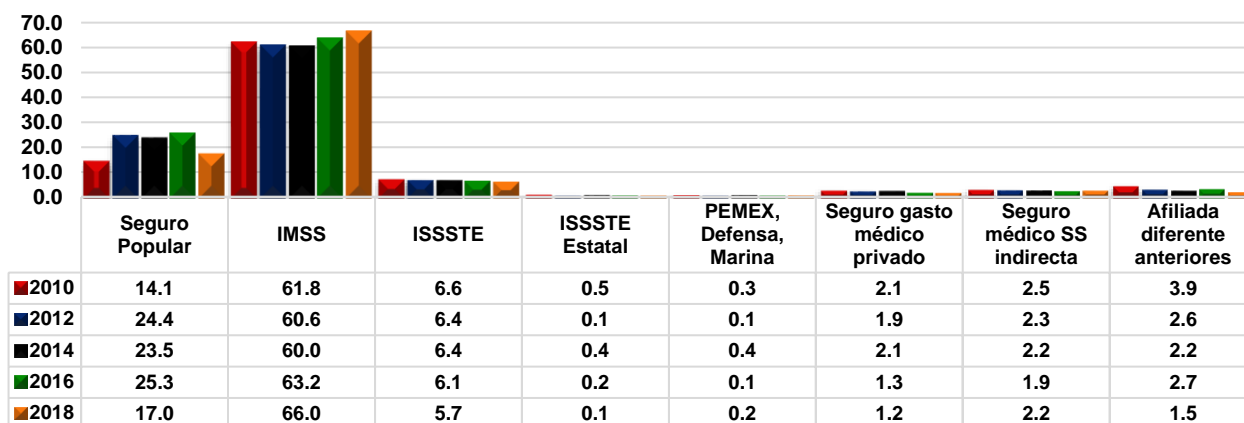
70.0
60.0
50.0
40.0
30.0
20.0
10.0
0.0

| | Seguro Popular | IMSS | ISSSTE | ISSSTE Estatal | PEMEX, Defensa, Marina | Seguro gasto médico privado | Seguro médico SS indirecta | Afiliada diferente anteriores |
|---|---|---|---|---|---|---|---|---|
| 2010 | 14.1 | 61.8 | 6.6 | 0.5 | 0.3 | 2.1 | 2.5 | 3.9 |
| 2012 | 24.4 | 60.6 | 6.4 | 0.1 | 0.1 | 1.9 | 2.3 | 2.6 |
| 2014 | 23.5 | 60.0 | 6.4 | 0.4 | 0.4 | 2.1 | 2.2 | 2.2 |
| 2016 | 25.3 | 63.2 | 6.1 | 0.2 | 0.1 | 1.3 | 1.9 | 2.7 |
| 2018 | 17.0 | 66.0 | 5.7 | 0.1 | 0.2 | 1.2 | 2.2 | 1.5 |